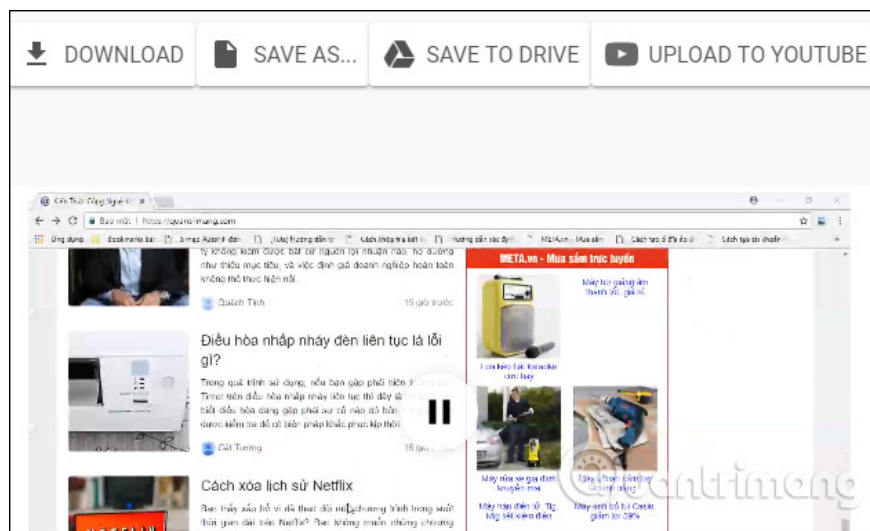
DOWNLOAD SAVE AS... SAVE TO DRIVE UPLOAD TO YOUTUBE

Bảo mật | https://quantrimang.com

Ứng dụng

Quách Tịnh 15 giờ trước

Điều hòa nhấp nháy đèn liên tục là lỗi gì?

Cát Tường

Cách xóa lịch sử Netflix

META.vn - Mua sắm trực tuyến

quantrimang